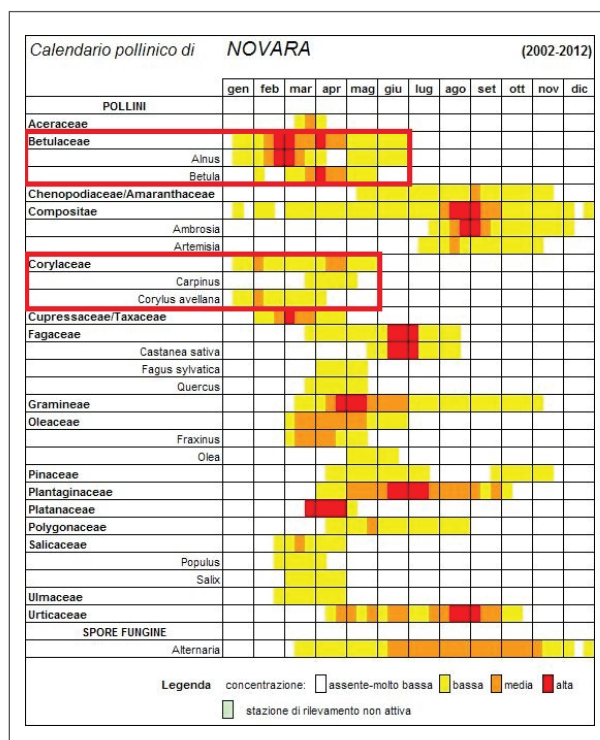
Calendario pollinico di NOVARA (2002-2012)

| | gen | feb | mar | apr | mag | giu | lug | ago | set | ott | nov | dic |
|---|---|---|---|---|---|---|---|---|---|---|---|---|
| POLLINI | | | | | | | | | | | | |
| Aceraceae | | | | | | | | | | | | |
| Betulaceae | | | | | | | | | | | | |
| Alnus | | | | | | | | | | | | |
| Betula | | | | | | | | | | | | |
| Chenopodiaceae/Amaranthaceae | | | | | | | | | | | | |
| Compositae | | | | | | | | | | | | |
| Ambrosia | | | | | | | | | | | | |
| Artemisia | | | | | | | | | | | | |
| Corylaceae | | | | | | | | | | | | |
| Carpinus | | | | | | | | | | | | |
| Corylus avellana | | | | | | | | | | | | |
| Cupressaceae/Taxaceae | | | | | | | | | | | | |
| Fagaceae | | | | | | | | | | | | |
| Castanea sativa | | | | | | | | | | | | |
| Fagus sylvatica | | | | | | | | | | | | |
| Quercus | | | | | | | | | | | | |
| Gramineae | | | | | | | | | | | | |
| Oleaceae | | | | | | | | | | | | |
| Fraxinus | | | | | | | | | | | | |
| Olea | | | | | | | | | | | | |
| Pinaceae | | | | | | | | | | | | |
| Plantaginaceae | | | | | | | | | | | | |
| Platanaceae | | | | | | | | | | | | |
| Polygonaceae | | | | | | | | | | | | |
| Salicaceae | | | | | | | | | | | | |
| Populus | | | | | | | | | | | | |
| Salix | | | | | | | | | | | | |
| Ulmaceae | | | | | | | | | | | | |
| Urticaceae | | | | | | | | | | | | |
| SPORE FUNGINE | | | | | | | | | | | | |
| Alternaria | | | | | | | | | | | | |

Legenda concentrazione: assente-molto bassa bassa media alta

stazione di rilevamento non attiva